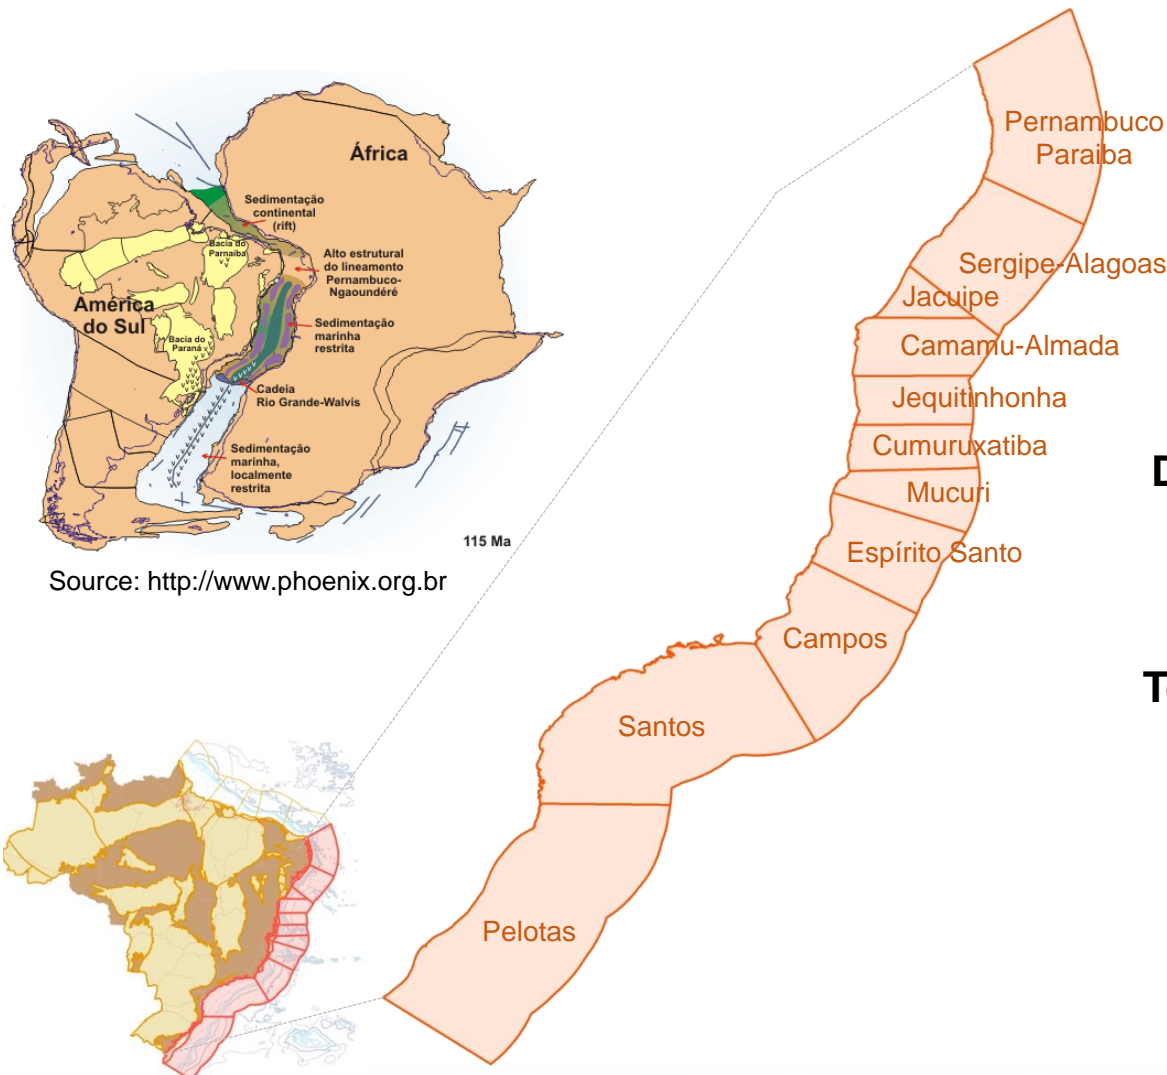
África

Sedimentação continental (rift)

Bacia do Parnaíba

Alto estrutural do lineamento Pernambuco-Ngaoundéré

América do Sul

Sedimentação marinha restrita

Bacia do Paraná

Cadeia Rio Grande-Walvis

Sedimentação marinha, localmente restrita

115 Ma

Source: http://www.phoenix.org.br

Pernambuco Paraiba

Sergipe-Alagoas

Jacuipe

Camamu-Almada

Jequitinhonha

Cumuruxatiba

Mucuri

Espírito Santo

Campos

Santos

Pelotas

D

T